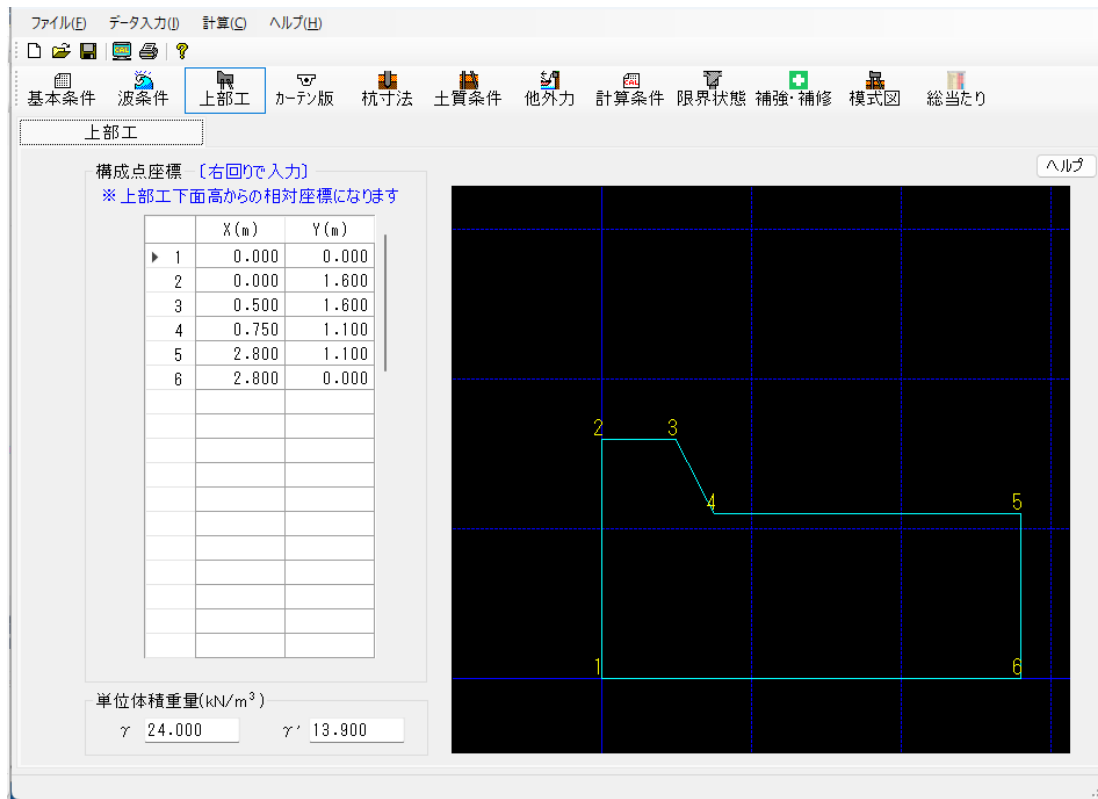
ファイル(F) データ入力(I) 計算(C) ヘルプ(H)

基本条件 波条件 上部工 カーテン版 杭寸法 土質条件 他外力 計算条件 限界状態 補強・補修 模式図 総当たり

上部工

ヘルプ

構成点座標 〔右回りで入力〕
※上部工下面高からの相対座標になります

| | X(m) | Y(m) |
|---|---|---|
| ▶ 1 | 0.000 | 0.000 |
| 2 | 0.000 | 1.600 |
| 3 | 0.500 | 1.600 |
| 4 | 0.750 | 1.100 |
| 5 | 2.800 | 1.100 |
| 6 | 2.800 | 0.000 |

単位体積重量(kN/$m^3$)
γ 24.000 γ' 13.900

2 3 4 5 1 6